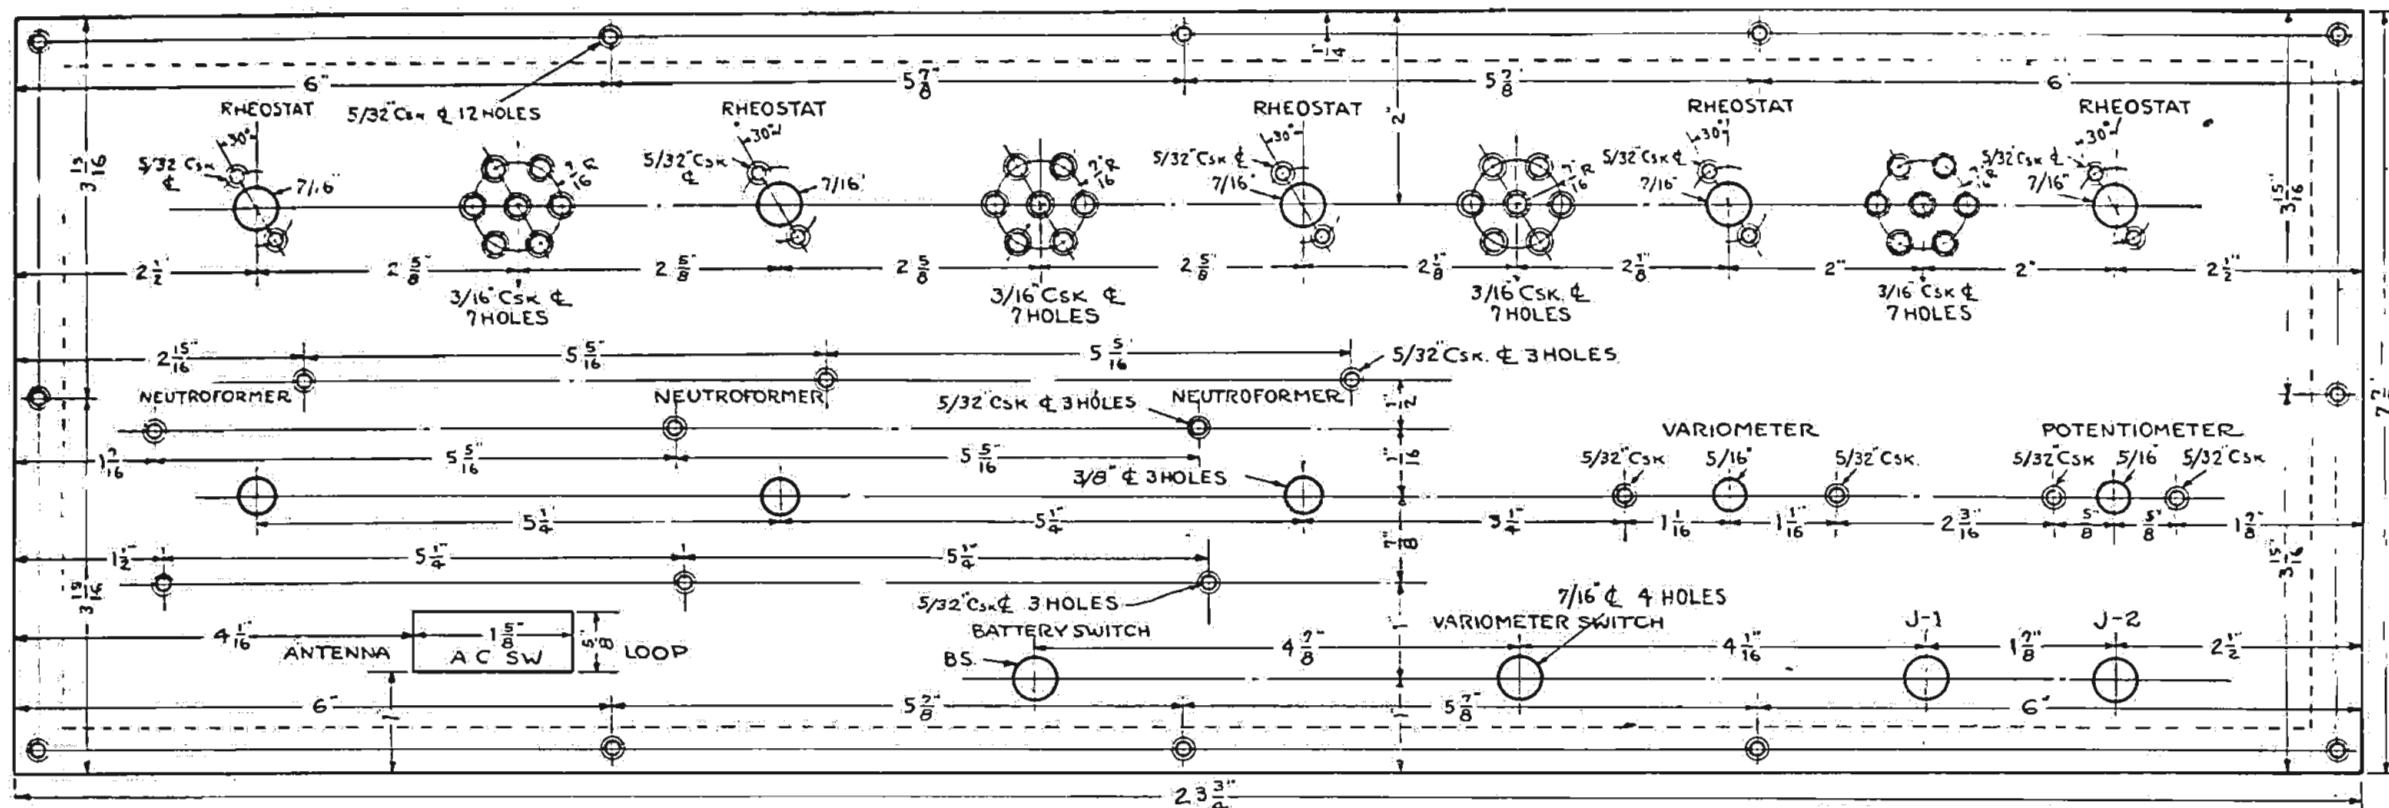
$\frac{1}{4}$"

6" $5\frac{7}{8}$" $5\frac{7}{8}$" 6"

5/32" CSK ¢ 12 HOLES

RHEOSTAT RHEOSTAT RHEOSTAT RHEOSTAT RHEOSTAT

2"

$3\frac{15}{16}$"

30° 30° 30° 30° 30°

5/32 CSK ¢ 7/16" $\frac{7}{16}$"R 5/32" CSK ¢ 7/16" $\frac{7}{16}$"R 5/32" CSK ¢ 7/16" $\frac{7}{16}$"R 5/32" CSK ¢ 7/16" $\frac{7}{16}$"R 5/32" CSK ¢ 7/16"

$3\frac{15}{16}$"

$2\frac{1}{2}$" $2\frac{5}{8}$" $2\frac{5}{8}$" $2\frac{5}{8}$" $2\frac{5}{8}$" $2\frac{1}{8}$" $2\frac{1}{8}$" 2" 2" $2\frac{1}{2}$"

3/16" CSK ¢ 7 HOLES 3/16" CSK ¢ 7 HOLES 3/16" CSK ¢ 7 HOLES 3/16" CSK ¢ 7 HOLES

$2\frac{15}{16}$" $5\frac{5}{16}$" $5\frac{5}{16}$" 5/32" CSK. ¢ 3 HOLES

NEUTROFORMER NEUTROFORMER NEUTROFORMER

5/32" CSK ¢ 3 HOLES

$\frac{1}{2}$"

$7\frac{1}{2}$"

VARIOMETER POTENTIOMETER

$1\frac{7}{16}$" $5\frac{5}{16}$" $5\frac{5}{16}$"

$\frac{1}{16}$"

5/32" CSK 5/16" 5/32" CSK. 5/32" CSK 5/16" 5/32" CSK

3/8" ¢ 3 HOLES

$5\frac{1}{4}$" $5\frac{1}{4}$" $5\frac{1}{4}$" $1\frac{1}{16}$" $1\frac{1}{16}$" $2\frac{3}{16}$" $\frac{5}{8}$" $\frac{5}{8}$" $1\frac{7}{8}$"

$1\frac{1}{8}$"

$1\frac{1}{2}$" $5\frac{1}{4}$" $5\frac{1}{4}$"

$3\frac{15}{16}$" $3\frac{15}{16}$"

5/32" CSK ¢ 3 HOLES 7/16" ¢ 4 HOLES

$4\frac{1}{16}$" $1\frac{5}{8}$" $\frac{5}{8}$" BATTERY SWITCH VARIOMETER SWITCH J-1 J-2

ANTENNA A C SW LOOP B.S. $4\frac{7}{8}$" $4\frac{1}{16}$" $1\frac{7}{8}$" $2\frac{1}{2}$"

1"

6" 1" $5\frac{7}{8}$" $5\frac{7}{8}$" 6"

$23\frac{3}{4}$"